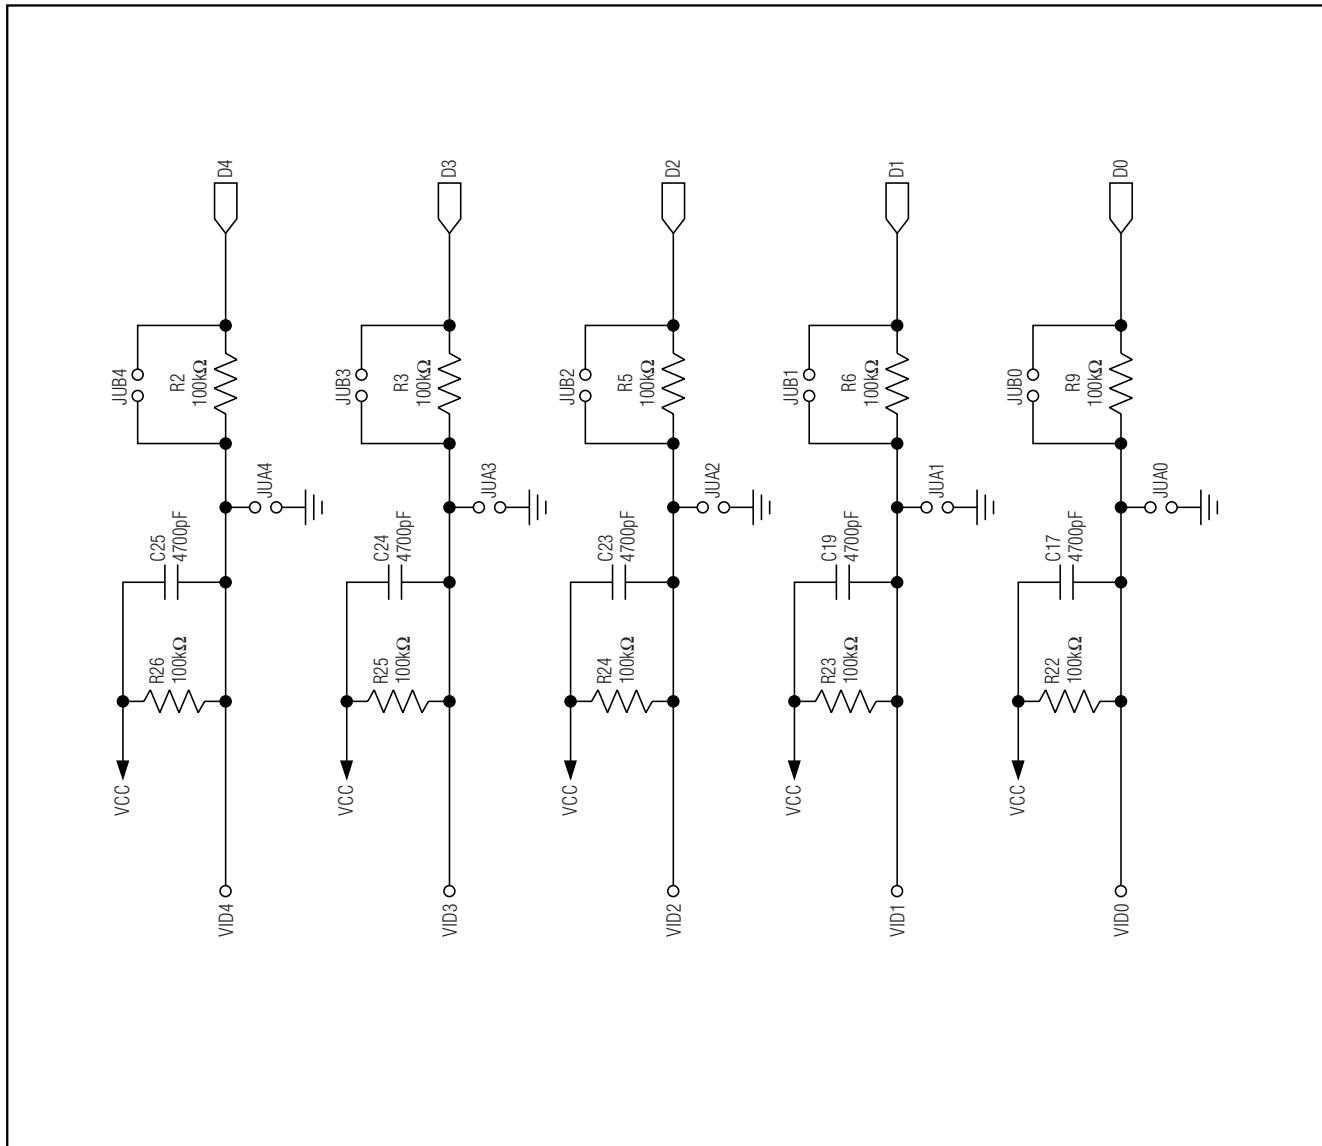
D4
JUB4
R2
100kΩ
JUA4
C25
4700pF
R26
100kΩ
VCC
VID4

D3
JUB3
R3
100kΩ
JUA3
C24
4700pF
R25
100kΩ
VCC
VID3

D2
JUB2
R5
100kΩ
JUA2
C23
4700pF
R24
100kΩ
VCC
VID2

D1
JUB1
R6
100kΩ
JUA1
C19
4700pF
R23
100kΩ
VCC
VID1

D0
JUB0
R9
100kΩ
JUA0
C17
4700pF
R22
100kΩ
VCC
VID0